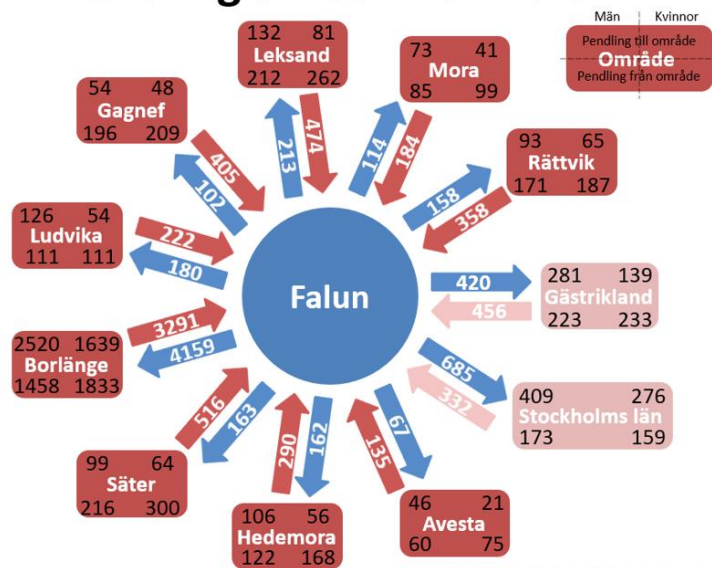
Män Kvinnor
Pendling till område
Område
Pendling från område

132 81
Leksand
212 262

73 41
Mora
85 99

54 48
Gagnef
196 209

93 65
Rättvik
171 187

126 54
Ludvika
111 111

281 139
Gästrikland
223 233

2520 1639
Borlänge
1458 1833

409 276
Stockholms län
173 159

99 64
Säter
216 300

106 56
Hedemora
122 168

46 21
Avesta
60 75

Falun

474
213
114
184
405
102
158
358
222
180
420
456
3291
4159
685
332
516
163
290
162
135
67